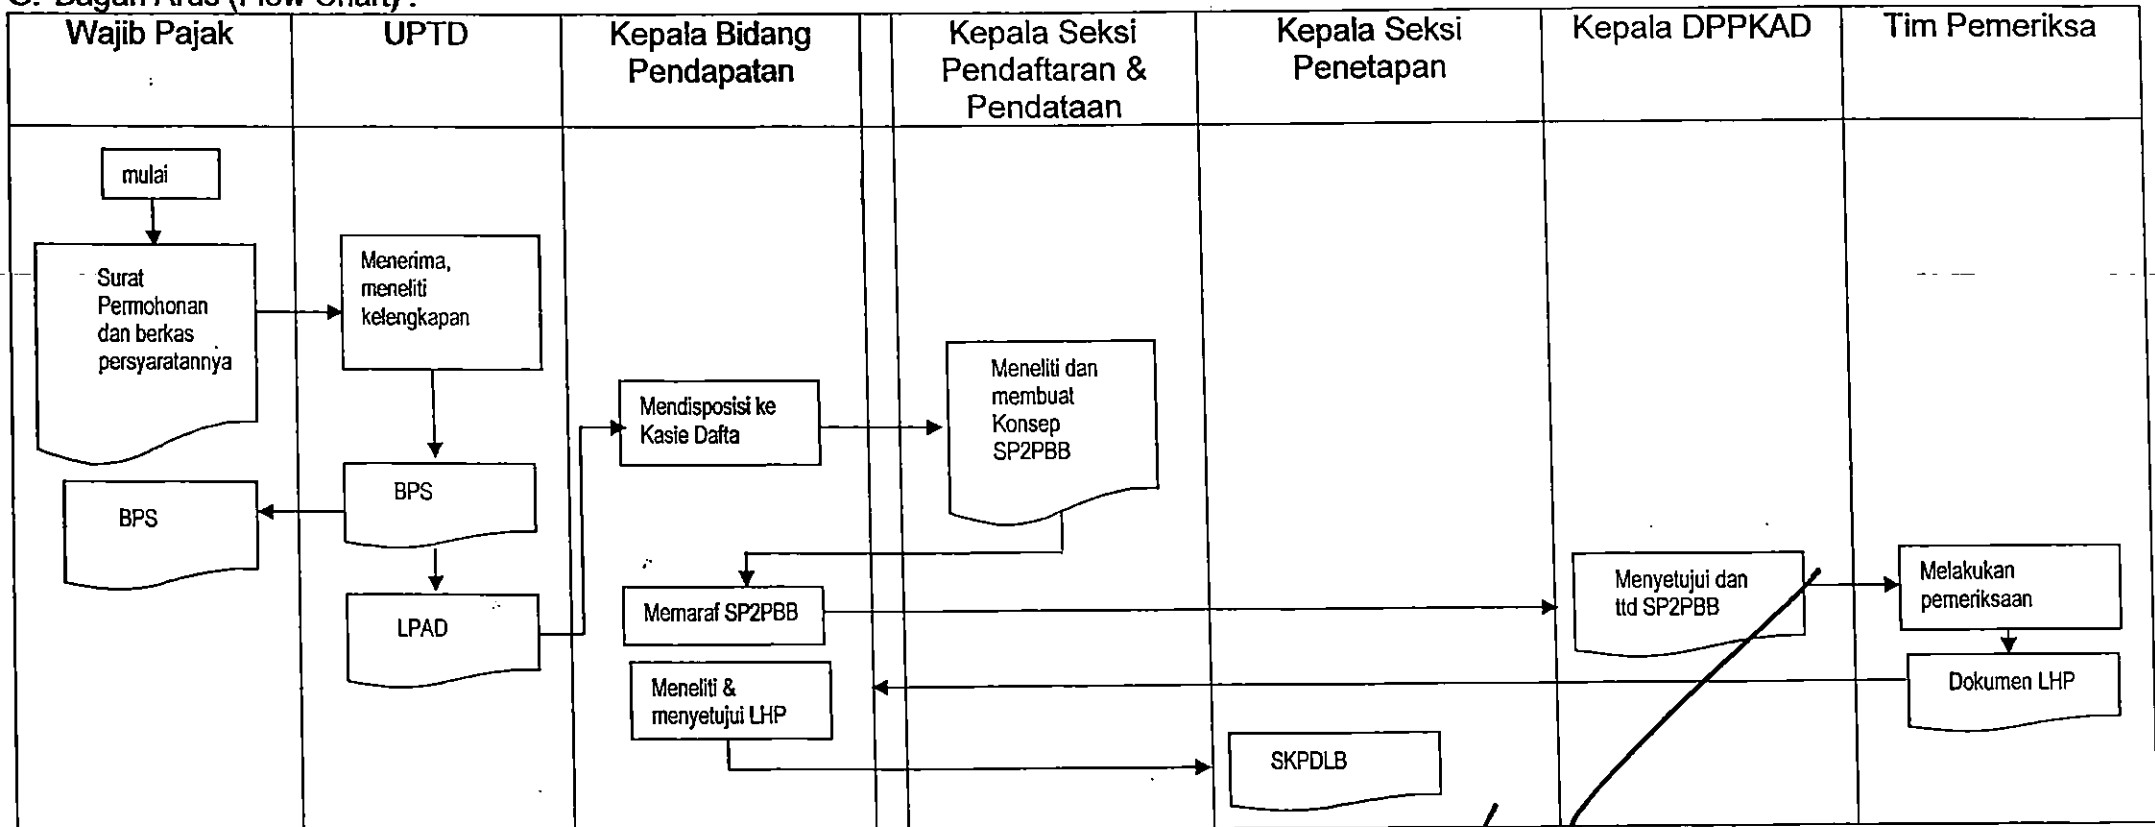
C. Bagan Arus (Flow Chart) :

| Wajib Pajak | UPTD | Kepala Bidang Pendapatan | Kepala Seksi Pendaftaran & Pendataan | Kepala Seksi Penetapan | Kepala DPPKAD | Tim Pemeriksa |
|---|---|---|---|---|---|---|
| mulai | | | | | | |
| Surat Permohonan dan berkas persyaratannya | Menerima, meneliti kelengkapan | | | | | |
| | | Mendisposisi ke Kasie Dafta | Meneliti dan membuat Konsep SP2PBB | | | |
| BPS | BPS | | | | | |
| | LPAD | Memaraf SP2PBB | | | Menyetujui dan ttd SP2PBB | Melakukan pemeriksaan |
| | | Meneliti & menyetujui LHP | | | | Dokumen LHP |
| | | | | SKPDLB | | |